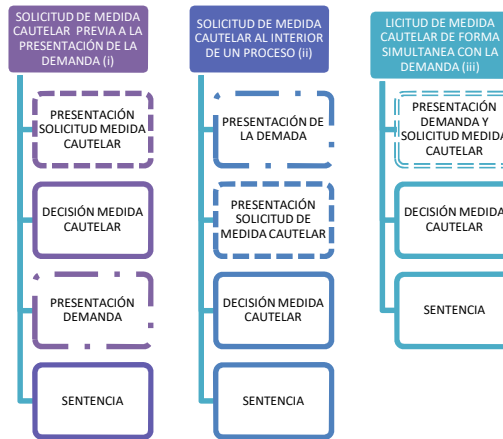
SOLICITUD DE MEDIDA CAUTELAR PREVIA A LA PRESENTACIÓN DE LA DEMANDA (i)

PRESENTACIÓN SOLICITUD MEDIDA CAUTELAR

DECISIÓN MEDIDA CAUTELAR

PRESENTACIÓN DEMANDA

SENTENCIA

SOLICITUD DE MEDIDA CAUTELAR AL INTERIOR DE UN PROCESO (ii)

PRESENTACIÓN DE LA DEMADA

PRESENTACIÓN SOLICITUD DE MEDIDA CAUTELAR

DECISIÓN MEDIDA CAUTELAR

SENTENCIA

LICITUD DE MEDIDA CAUTELAR DE FORMA SIMULTANEA CON LA DEMANDA (iii)

PRESENTACIÓN DEMANDA Y SOLICITUD MEDIDA CAUTELAR

DECISIÓN MEDIDA CAUTELAR

SENTENCIA